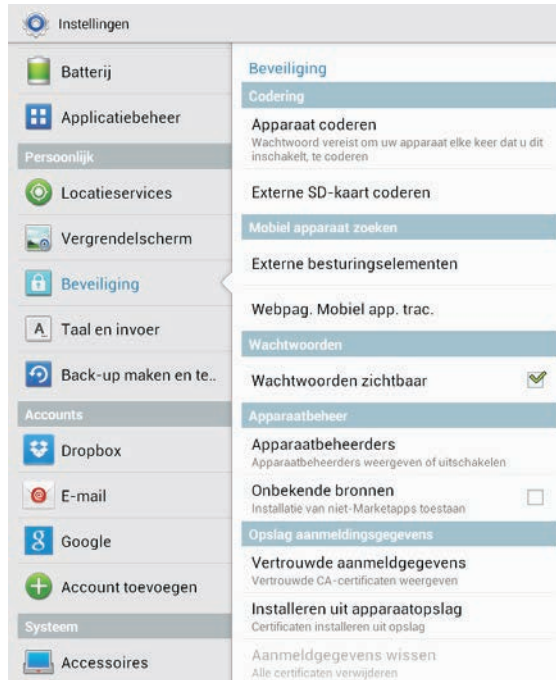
Instellingen

Batterij

Applicatiebeheer

Persoonlijk

Locatieservices

Vergrendelscherm

Beveiliging

Taal en invoer

Back-up maken en te..

Accounts

Dropbox

E-mail

Google

Account toevoegen

Systeem

Accessoires

Beveiliging

Codering

Apparaat coderen
Wachtwoord vereist om uw apparaat elke keer dat u dit inschakelt, te coderen

Externe SD-kaart coderen

Mobiel apparaat zoeken

Externe besturingselementen

Webpag. Mobiel app. trac.

Wachtwoorden

Wachtwoorden zichtbaar

Apparaatbeheer

Apparaatbeheerders
Apparaatbeheerders weergeven of uitschakelen

Onbekende bronnen
Installatie van niet-Marketapps toestaan

Opslag aanmeldingsgegevens

Vertrouwde aanmeldgegevens
Vertrouwde CA-certificaten weergeven

Installeren uit apparaatopslag
Certificaten installeren uit opslag

Aanmeldgegevens wissen
Alle certificaten verwijderen